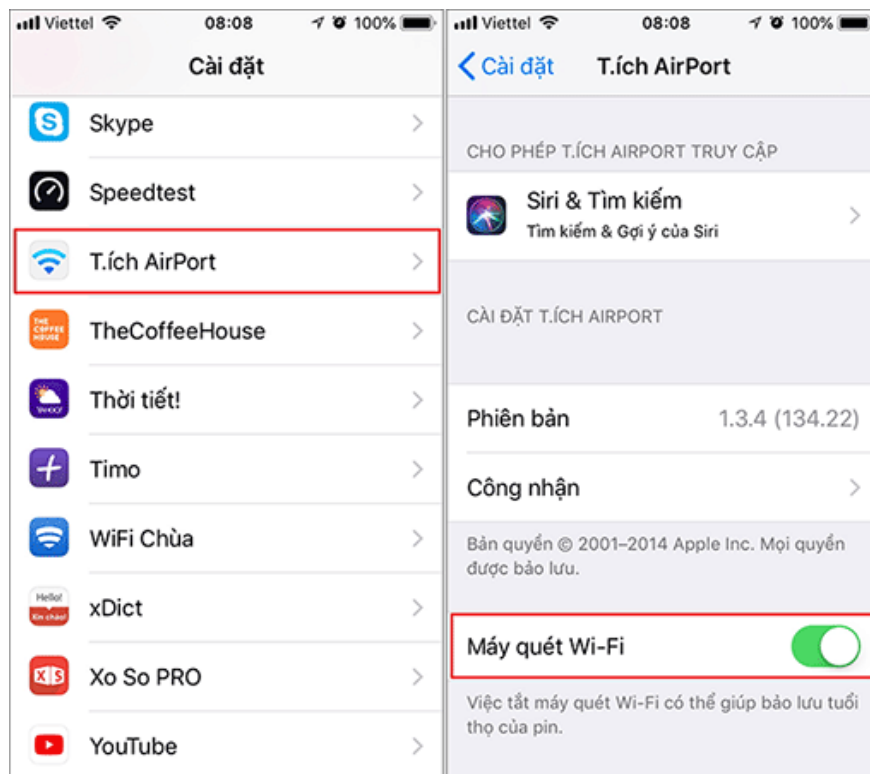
Viettel 08:08 100%

Cài đặt

Skype

Speedtest

T.ích AirPort

THE COFFEE HOUSE

TheCoffeeHouse

YAHOO!

Thời tiết!

Timo

WiFi Chùa

Hello! Xin chào!

xDict

XS

Xo So PRO

YouTube

Viettel 08:08 100%

Cài đặt T.ích AirPort

CHO PHÉP T.ÍCH AIRPORT TRUY CẬP

Siri & Tìm kiếm
Tìm kiếm & Gợi ý của Siri

CÀI ĐẶT T.ÍCH AIRPORT

Phiên bản 1.3.4 (134.22)

Công nhận

Bản quyền © 2001–2014 Apple Inc. Mọi quyền được bảo lưu.

Máy quét Wi-Fi

Việc tắt máy quét Wi-Fi có thể giúp bảo lưu tuổi thọ của pin.